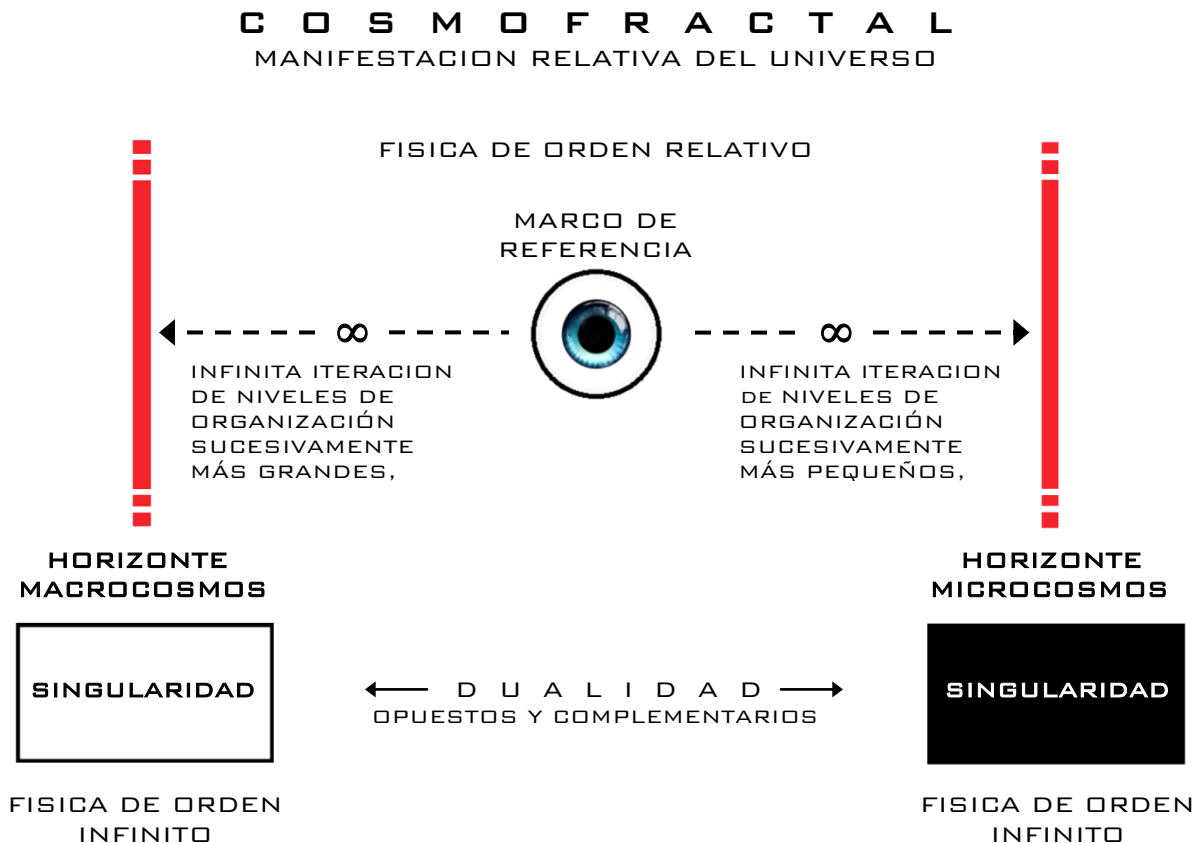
COSMOFRACTAL
MANIFESTACION RELATIVA DEL UNIVERSO

FISICA DE ORDEN RELATIVO

MARCO DE REFERENCIA

∞

∞

INFINITA ITERACION DE NIVELES DE ORGANIZACIÓN SUCESIVAMENTE MÁS GRANDES,

INFINITA ITERACION DE NIVELES DE ORGANIZACIÓN SUCESIVAMENTE MÁS PEQUEÑOS,

HORIZONTE MACROCOSMOS

HORIZONTE MICROCOSMOS

SINGULARIDAD

DUALIDAD
OPUESTOS Y COMPLEMENTARIOS

SINGULARIDAD

FISICA DE ORDEN INFINITO

FISICA DE ORDEN INFINITO